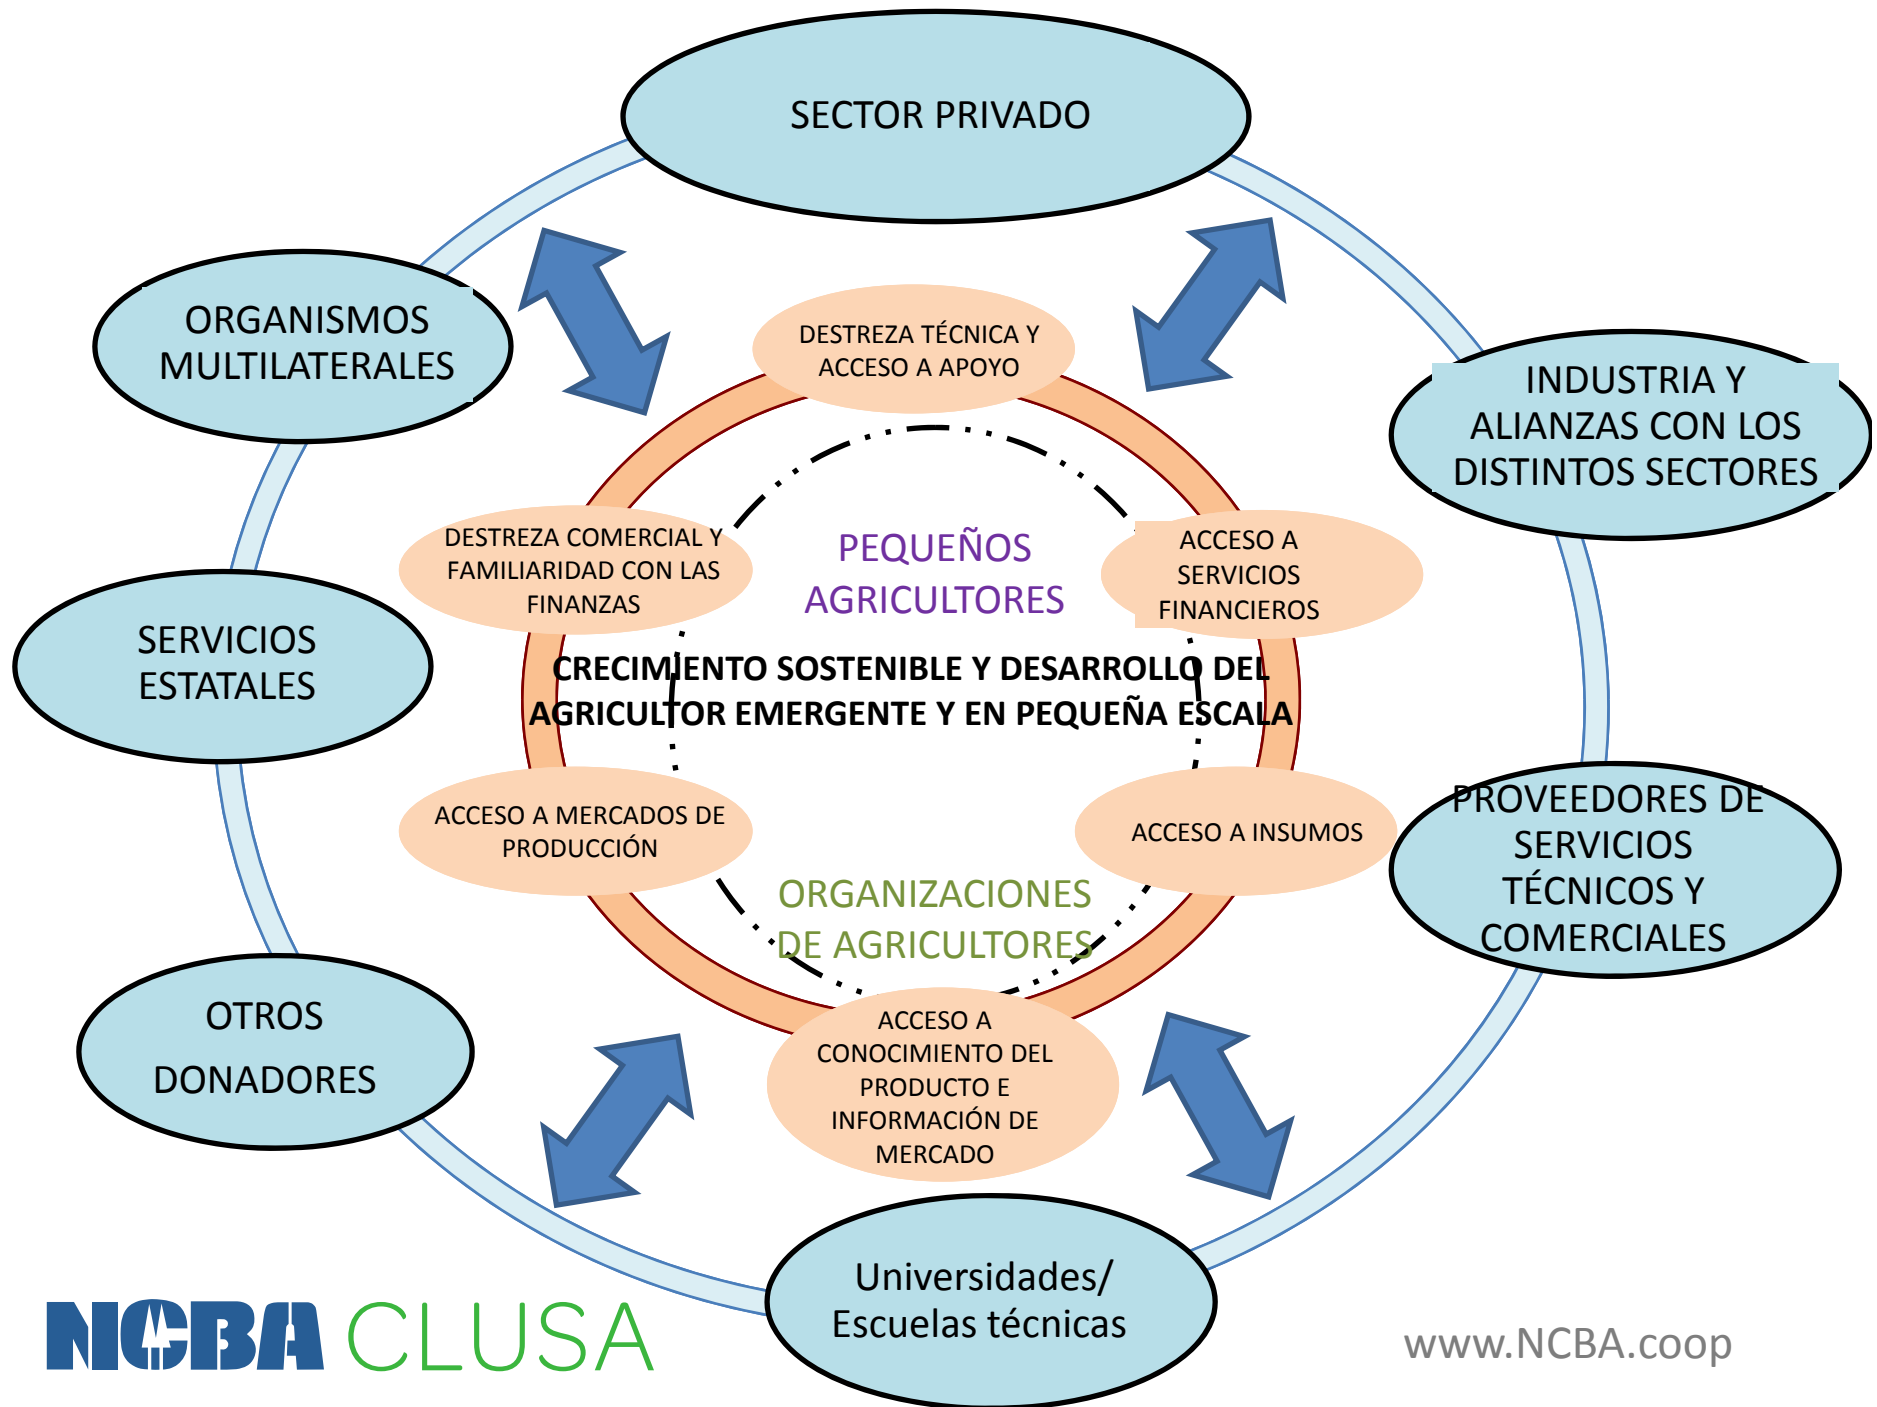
SECTOR PRIVADO

ORGANISMOS MULTILATERALES

INDUSTRIA Y ALIANZAS CON LOS DISTINTOS SECTORES

SERVICIOS ESTATALES

PROVEEDORES DE SERVICIOS TÉCNICOS Y COMERCIALES

OTROS DONADORES

Universidades/ Escuelas técnicas

DESTREZA TÉCNICA Y ACCESO A APOYO

DESTREZA COMERCIAL Y FAMILIARIDAD CON LAS FINANZAS

ACCESO A SERVICIOS FINANCIEROS

PEQUEÑOS AGRICULTORES

CRECIMIENTO SOSTENIBLE Y DESARROLLO DEL AGRICULTOR EMERGENTE Y EN PEQUEÑA ESCALA

ACCESO A MERCADOS DE PRODUCCIÓN

ACCESO A INSUMOS

ORGANIZACIONES DE AGRICULTORES

ACCESO A CONOCIMIENTO DEL PRODUCTO E INFORMACIÓN DE MERCADO

NCBA CLUSA

www.NCBA.coop